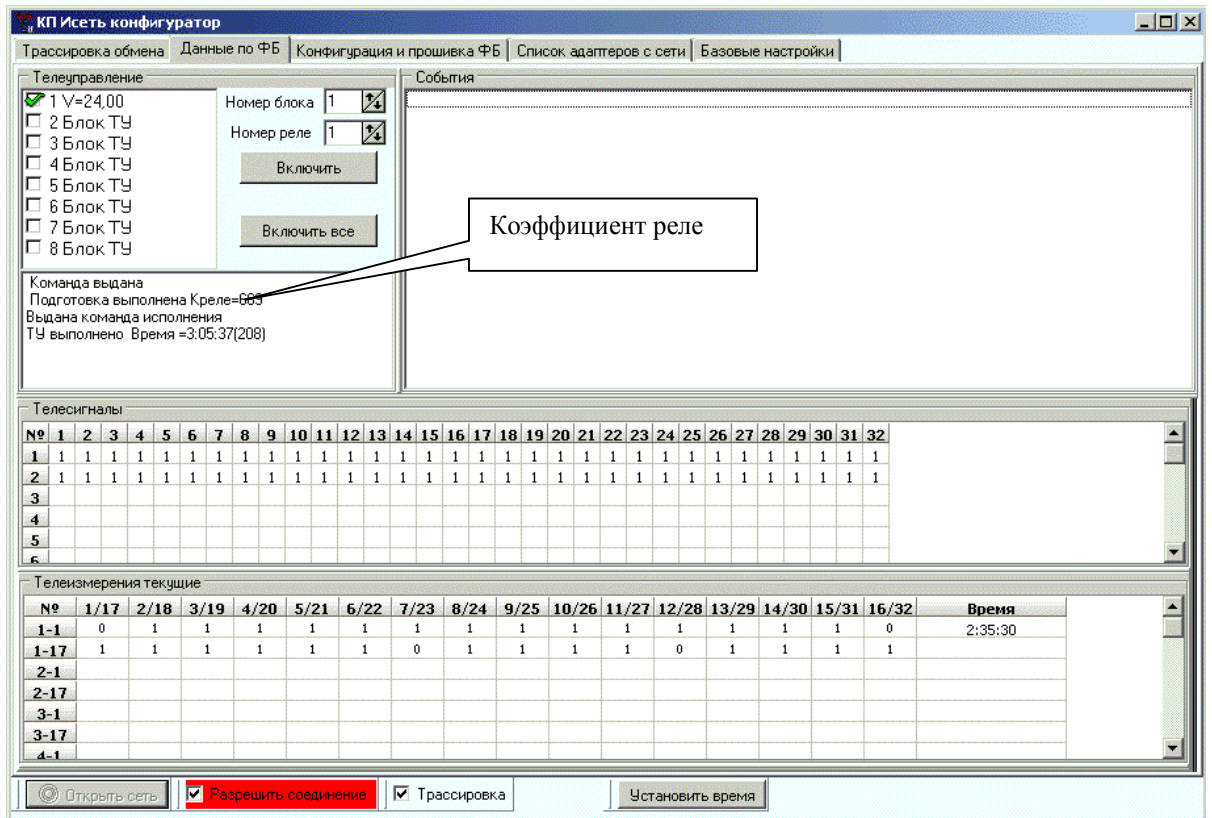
КП Исеть конфигуратор

Трассировка обмена | Данные по ФБ | Конфигурация и прошивка ФБ | Список адаптеров с сети | Базовые настройки

Телеуправление

1 V=24,00
2 Блок ТУ
3 Блок ТУ
4 Блок ТУ
5 Блок ТУ
6 Блок ТУ
7 Блок ТУ
8 Блок ТУ

Номер блока 1
Номер реле 1
Включить
Включить все

Команда выдана
Подготовка выполнена Креле=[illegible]
Выдана команда исполнения
ТУ выполнено Время =3:05:37(208)

События

Коэффициент реле

Телесигналы

| № | 1 | 2 | 3 | 4 | 5 | 6 | 7 | 8 | 9 | 10 | 11 | 12 | 13 | 14 | 15 | 16 | 17 | 18 | 19 | 20 | 21 | 22 | 23 | 24 | 25 | 26 | 27 | 28 | 29 | 30 | 31 | 32 |
|---|---|---|---|---|---|---|---|---|---|---|---|---|---|---|---|---|---|---|---|---|---|---|---|---|---|---|---|---|---|---|---|---|
| 1 | 1 | 1 | 1 | 1 | 1 | 1 | 1 | 1 | 1 | 1 | 1 | 1 | 1 | 1 | 1 | 1 | 1 | 1 | 1 | 1 | 1 | 1 | 1 | 1 | 1 | 1 | 1 | 1 | 1 | 1 | 1 | 1 |
| 2 | 1 | 1 | 1 | 1 | 1 | 1 | 1 | 1 | 1 | 1 | 1 | 1 | 1 | 1 | 1 | 1 | 1 | 1 | 1 | 1 | 1 | 1 | 1 | 1 | 1 | 1 | 1 | 1 | 1 | 1 | 1 | 1 |
| 3 | | | | | | | | | | | | | | | | | | | | | | | | | | | | | | | | |
| 4 | | | | | | | | | | | | | | | | | | | | | | | | | | | | | | | | |
| 5 | | | | | | | | | | | | | | | | | | | | | | | | | | | | | | | | |

Телеизмерения текущие

| № | 1/17 | 2/18 | 3/19 | 4/20 | 5/21 | 6/22 | 7/23 | 8/24 | 9/25 | 10/26 | 11/27 | 12/28 | 13/29 | 14/30 | 15/31 | 16/32 | Время |
|---|---|---|---|---|---|---|---|---|---|---|---|---|---|---|---|---|---|
| 1-1 | 0 | 1 | 1 | 1 | 1 | 1 | 1 | 1 | 1 | 1 | 1 | 1 | 1 | 1 | 1 | 0 | 2:35:30 |
| 1-17 | 1 | 1 | 1 | 1 | 1 | 1 | 0 | 1 | 1 | 1 | 1 | 0 | 1 | 1 | 1 | 1 | |
| 2-1 | | | | | | | | | | | | | | | | | |
| 2-17 | | | | | | | | | | | | | | | | | |
| 3-1 | | | | | | | | | | | | | | | | | |
| 3-17 | | | | | | | | | | | | | | | | | |
| 4-1 | | | | | | | | | | | | | | | | | |

Открыть сеть | Разрешить соединение | Трассировка | Установить время